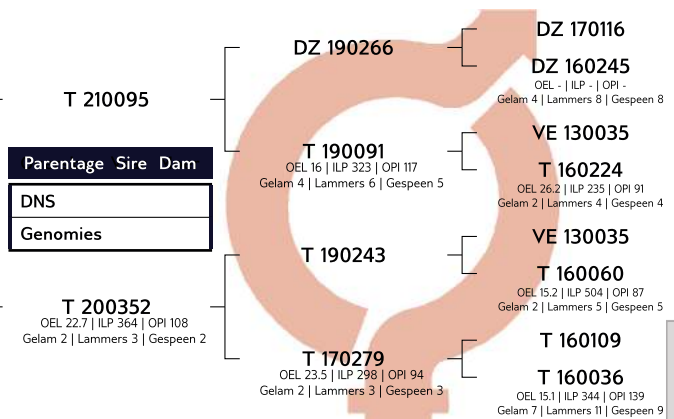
T 210095

Parentage Sire Dam

DNS

Genomies

T 200352
OEL 22.7 | ILP 364 | OPI 108
Gelam 2 | Lammers 3 | Gespeen 2

DZ 190266

T 190091
OEL 16 | ILP 323 | OPI 117
Gelam 4 | Lammers 6 | Gespeen 5

T 190243

T 170279
OEL 23.5 | ILP 298 | OPI 94
Gelam 2 | Lammers 3 | Gespeen 3

DZ 170116

DZ 160245
OEL - | ILP - | OPI -
Gelam 4 | Lammers 8 | Gespeen 8

VE 130035

T 160224
OEL 26.2 | ILP 235 | OPI 91
Gelam 2 | Lammers 4 | Gespeen 4

VE 130035

T 160060
OEL 15.2 | ILP 504 | OPI 87
Gelam 2 | Lammers 5 | Gespeen 5

T 160109

T 160036
OEL 15.1 | ILP 344 | OPI 139
Gelam 7 | Lammers 11 | Gespeen 9